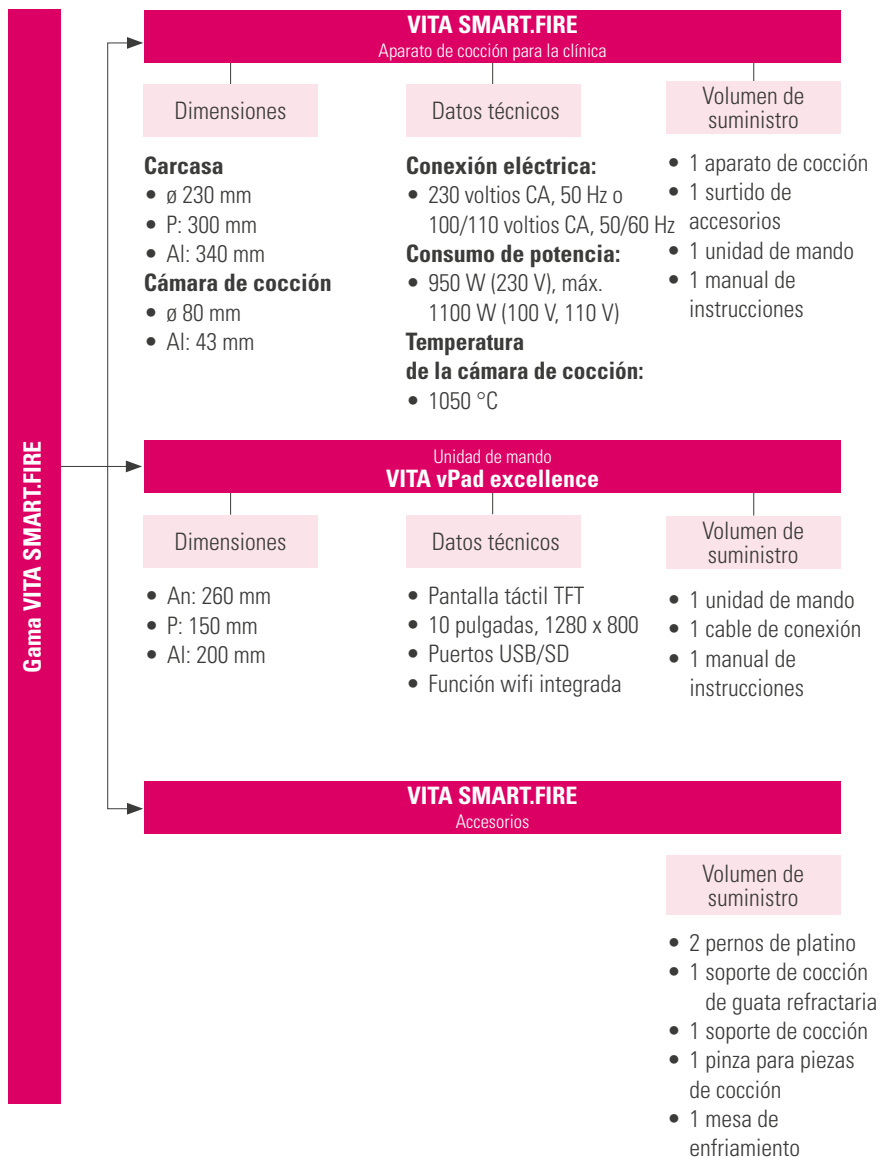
Gama VITA SMART.FIRE

VITA SMART.FIRE
Aparato de cocción para la clínica

Dimensiones

Carcasa
• ø 230 mm
• P: 300 mm
• Al: 340 mm
Cámara de cocción
• ø 80 mm
• Al: 43 mm

Datos técnicos

Conexión eléctrica:
• 230 voltios CA, 50 Hz o 100/110 voltios CA, 50/60 Hz
Consumo de potencia:
• 950 W (230 V), máx. 1100 W (100 V, 110 V)
Temperatura de la cámara de cocción:
• 1050 °C

Volumen de suministro

• 1 aparato de cocción
• 1 surtido de accesorios
• 1 unidad de mando
• 1 manual de instrucciones

Unidad de mando
VITA vPad excellence

Dimensiones

• An: 260 mm
• P: 150 mm
• Al: 200 mm

Datos técnicos

• Pantalla táctil TFT
• 10 pulgadas, 1280 x 800
• Puertos USB/SD
• Función wifi integrada

Volumen de suministro

• 1 unidad de mando
• 1 cable de conexión
• 1 manual de instrucciones

VITA SMART.FIRE
Accesorios

Volumen de suministro

• 2 pernos de platino
• 1 soporte de cocción de guata refractaria
• 1 soporte de cocción
• 1 pinza para piezas de cocción
• 1 mesa de enfriamiento